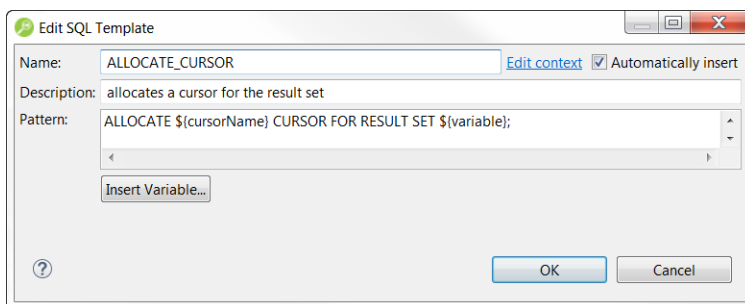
Edit SQL Template

Name: ALLOCATE_CURSOR
Edit context
Automatically insert

Description: allocates a cursor for the result set

Pattern: ALLOCATE \${cursorName} CURSOR FOR RESULT SET \${variable};

Insert Variable...

?

OK
Cancel